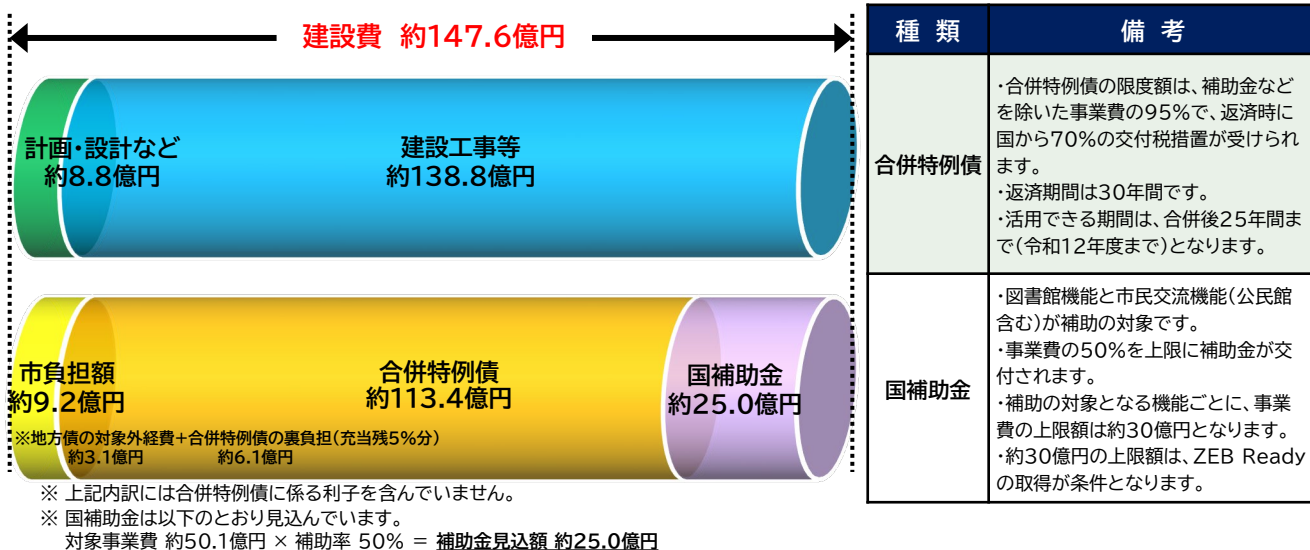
建設費 約147.6億円

計画・設計など
約8.8億円

建設工事等
約138.8億円

市負担額
約9.2億円

合併特例債
約113.4億円

国補助金
約25.0億円

※地方債の対象外経費+合併特例債の裏負担(充当残5%分)
約3.1億円　約6.1億円

※ 上記内訳には合併特例債に係る利子を含んでいません。
※ 国補助金は以下のとおり見込んでいます。
対象事業費 約50.1億円 × 補助率 50% = 補助金見込額 約25.0億円

| 種　類 | 備　考 |
|---|---|
| 合併特例債 | ・合併特例債の限度額は、補助金などを除いた事業費の95%で、返済時に国から70%の交付税措置が受けられます。<br>・返済期間は30年間です。<br>・活用できる期間は、合併後25年間まで(令和12年度まで)となります。 |
| 国補助金 | ・図書館機能と市民交流機能(公民館含む)が補助の対象です。<br>・事業費の50%を上限に補助金が交付されます。<br>・補助の対象となる機能ごとに、事業費の上限額は約30億円となります。<br>・約30億円の上限額は、ZEB Readyの取得が条件となります。 |